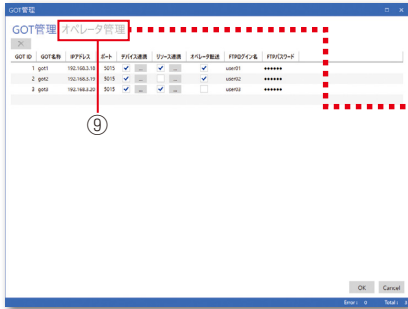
GOT管理

GOT管理 オペレータ管理

⑨

| GOT ID | GOT名称 | IPアドレス | ポート | デバイス連携 | | リソース連携 | | オペレータ転送 | FTPログイン名 | FTPパスワード |
|---|---|---|---|---|---|---|---|---|---|---|
| 1 | got1 | 192.168.3.18 | 5015 | ✓ | ... | ✓ | ... | ✓ | user01 | ●●●●●● |
| 2 | got2 | 192.168.3.19 | 5015 | ✓ | ... | | ... | ✓ | user02 | ●●●●●● |
| 3 | got3 | 192.168.3.20 | 5015 | ✓ | ... | ✓ | ... | | user03 | ●●●●●● |

OK Cancel

Error: 0 Total: 3